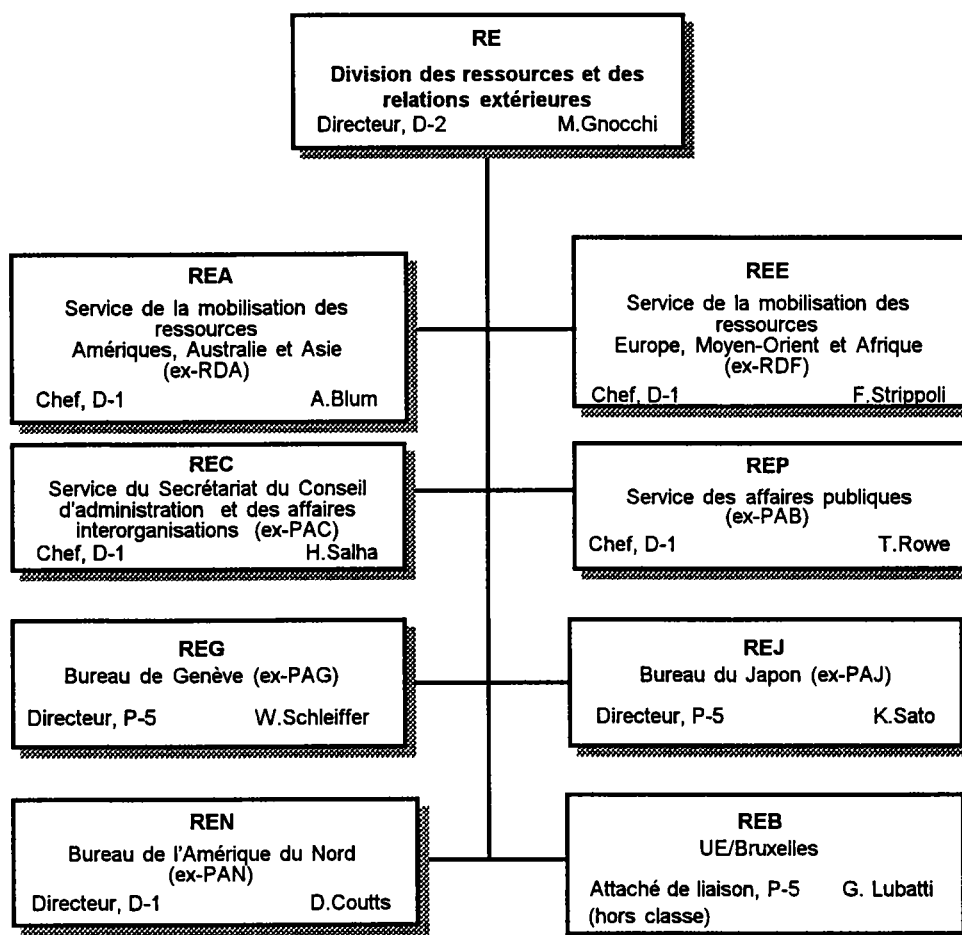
RE
Division des ressources et des relations extérieures
Directeur, D-2 M.Gnocchi

REA
Service de la mobilisation des ressources
Amériques, Australie et Asie
(ex-RDA)
Chef, D-1 A.Blum

REE
Service de la mobilisation des ressources
Europe, Moyen-Orient et Afrique
(ex-RDF)
Chef, D-1 F.Strippoli

REC
Service du Secrétariat du Conseil d'administration et des affaires interorganisations (ex-PAC)
Chef, D-1 H.Salha

REP
Service des affaires publiques
(ex-PAB)
Chef, D-1 T.Rowe

REG
Bureau de Genève (ex-PAG)
Directeur, P-5 W.Schleiffer

REJ
Bureau du Japon (ex-PAJ)
Directeur, P-5 K.Sato

REN
Bureau de l'Amérique du Nord
(ex-PAN)
Directeur, D-1 D.Coutts

REB
UE/Bruxelles
Attaché de liaison, P-5 G. Lubatti
(hors classe)